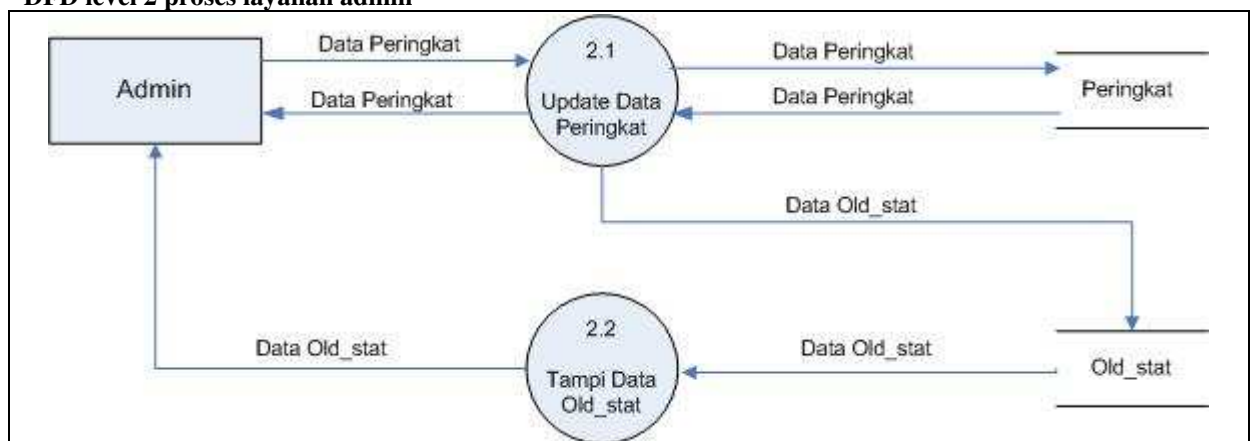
DFD level 2 proses layanan admin

Admin

Data Peringkat

Data Peringkat

2.1

Update Data Peringkat

Data Peringkat

Data Peringkat

Peringkat

Data Old_stat

2.2

Tampi Data Old_stat

Data Old_stat

Data Old_stat

Old_stat